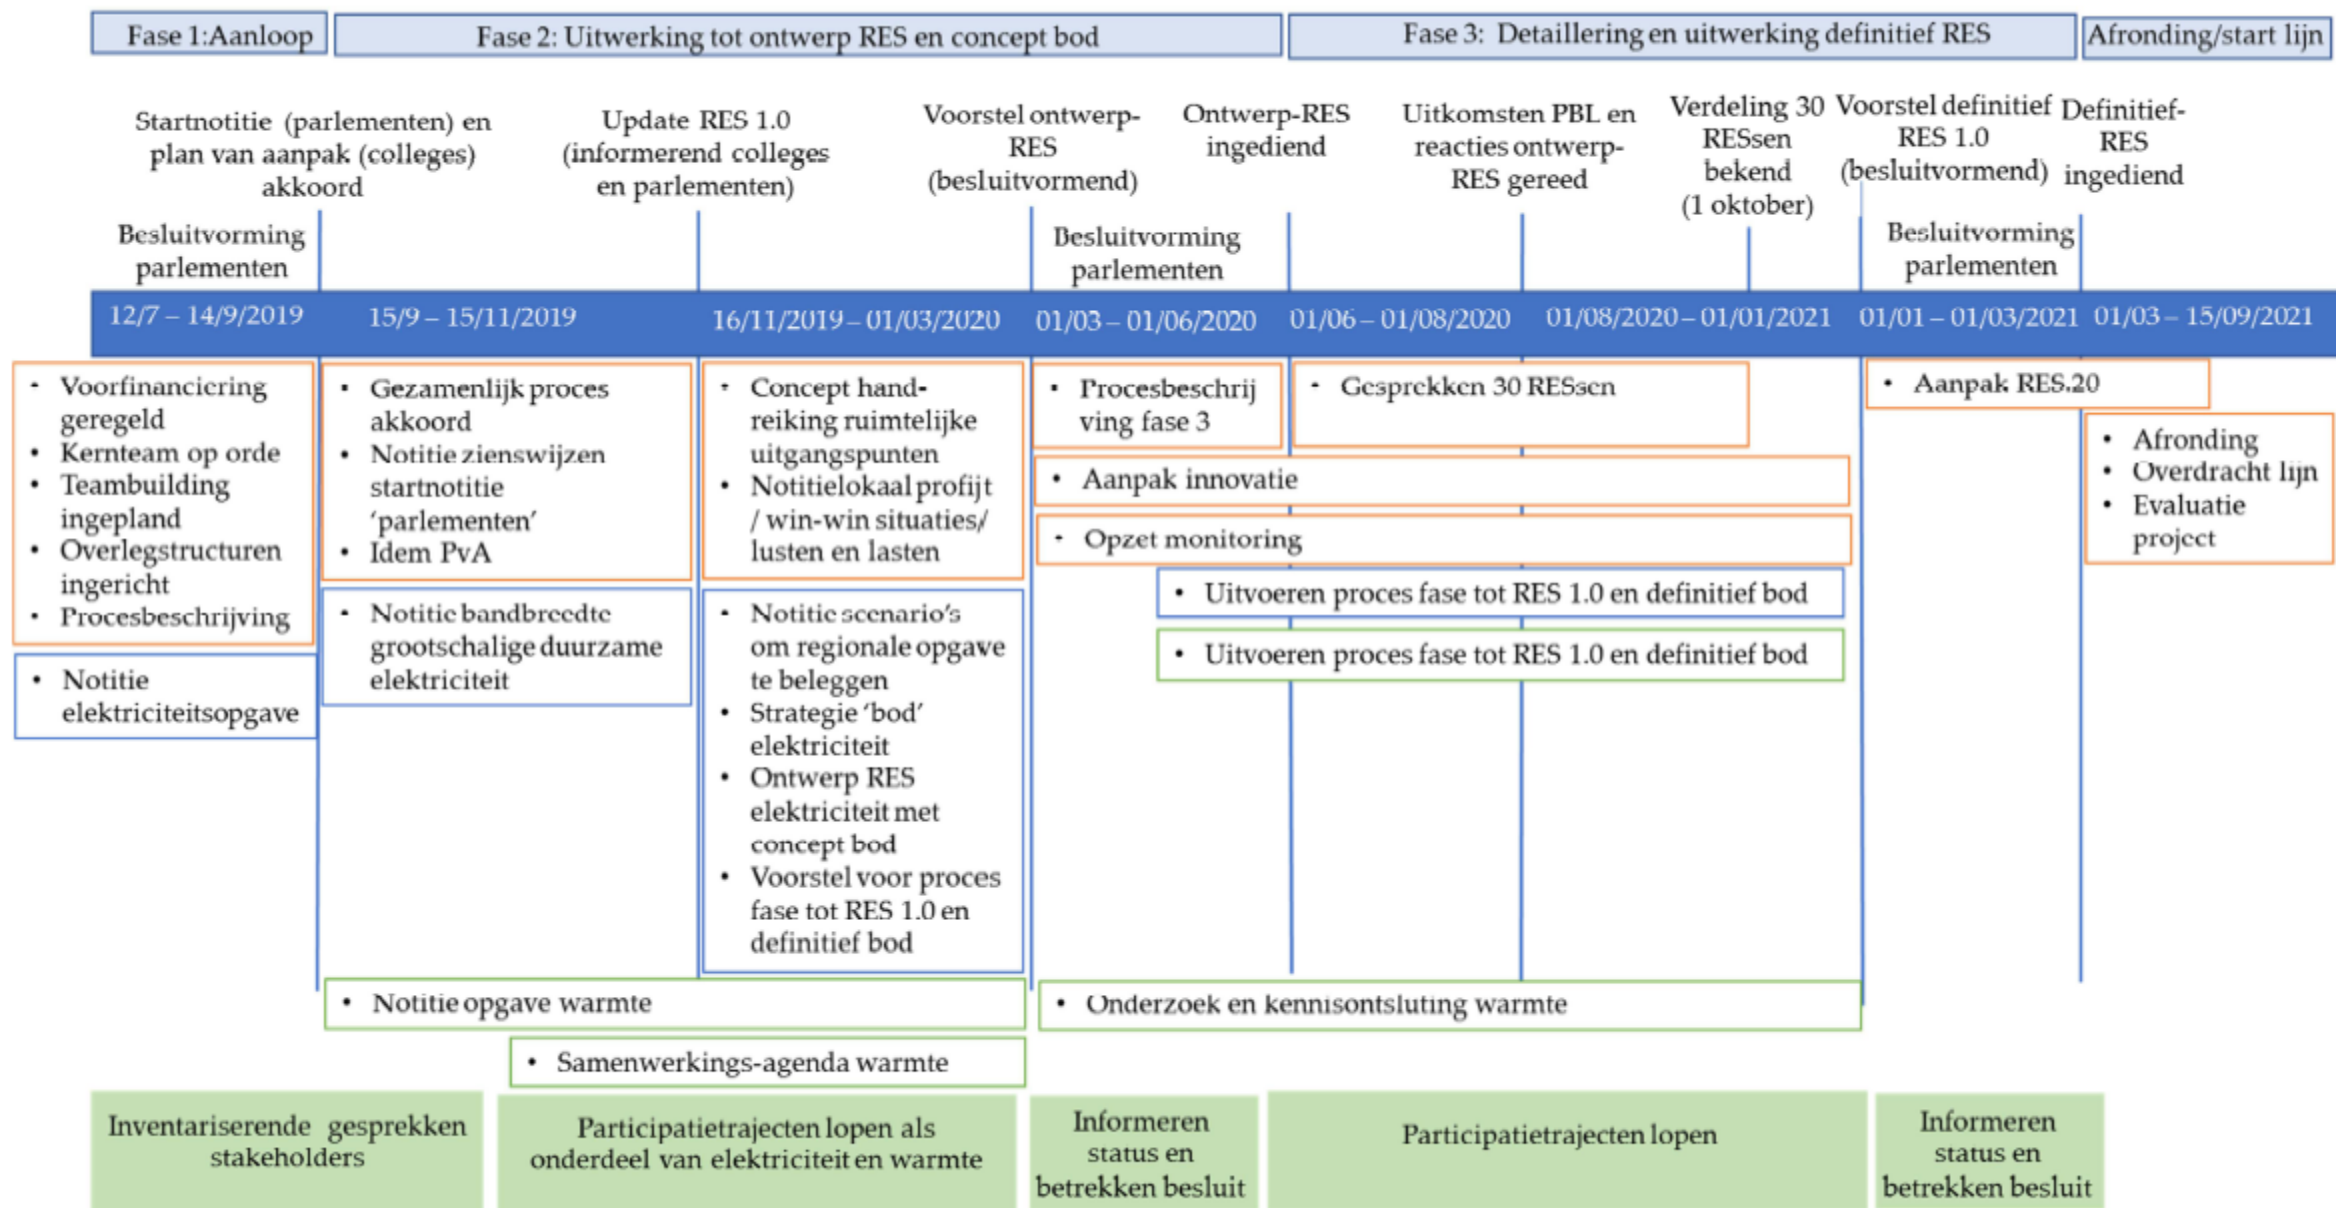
Fase 1:Aanloop | Fase 2: Uitwerking tot ontwerp RES en concept bod | Fase 3: Detaillering en uitwerking definitief RES | Afronding/start lijn

Startnotitie (parlementen) en plan van aanpak (colleges) akkoord

Update RES 1.0 (informerend colleges en parlementen)

Voorstel ontwerp-RES (besluitvormend)

Ontwerp-RES ingediend

Uitkomsten PBL en reacties ontwerp-RES gereed

Verdeling 30 RESsen bekend (1 oktober)

Voorstel definitief RES 1.0 (besluitvormend)

Definitief-RES ingediend

Besluitvorming parlementen

Besluitvorming parlementen

Besluitvorming parlementen

12/7 – 14/9/2019
15/9 – 15/11/2019
16/11/2019 – 01/03/2020
01/03 – 01/06/2020
01/06 – 01/08/2020
01/08/2020 – 01/01/2021
01/01 – 01/03/2021
01/03 – 15/09/2021

- Voorfinanciering geregeld
- Kernteam op orde
- Teambuilding ingepland
- Overlegstructuren ingericht
- Procesbeschrijving

- Notitie elektriciteitsopgave

- Gezamenlijk proces akkoord
- Notitie zienswijzen startnotitie 'parlementen'
- Idem PvA

- Notitie bandbreedte grootschalige duurzame elektriciteit

- Concept hand-reiking ruimtelijke uitgangspunten
- Notitielokaal profijt / win-win situaties/ lusten en lasten

- Notitie scenario's om regionale opgave te beleggen
- Strategie 'bod' elektriciteit
- Ontwerp RES elektriciteit met concept bod
- Voorstel voor proces fase tot RES 1.0 en definitief bod

- Procesbeschrijving fase 3

- Gesprekken 30 RESsen

- Aanpak RES.20

- Afronding
- Overdracht lijn
- Evaluatie project

- Aanpak innovatie

- Opzet monitoring

- Uitvoeren proces fase tot RES 1.0 en definitief bod

- Uitvoeren proces fase tot RES 1.0 en definitief bod

- Notitie opgave warmte

- Onderzoek en kennisontsluting warmte

- Samenwerkings-agenda warmte

Inventariserende gesprekken stakeholders

Participatietrajecten lopen als onderdeel van elektriciteit en warmte

Informeren status en betrekken besluit

Participatietrajecten lopen

Informeren status en betrekken besluit